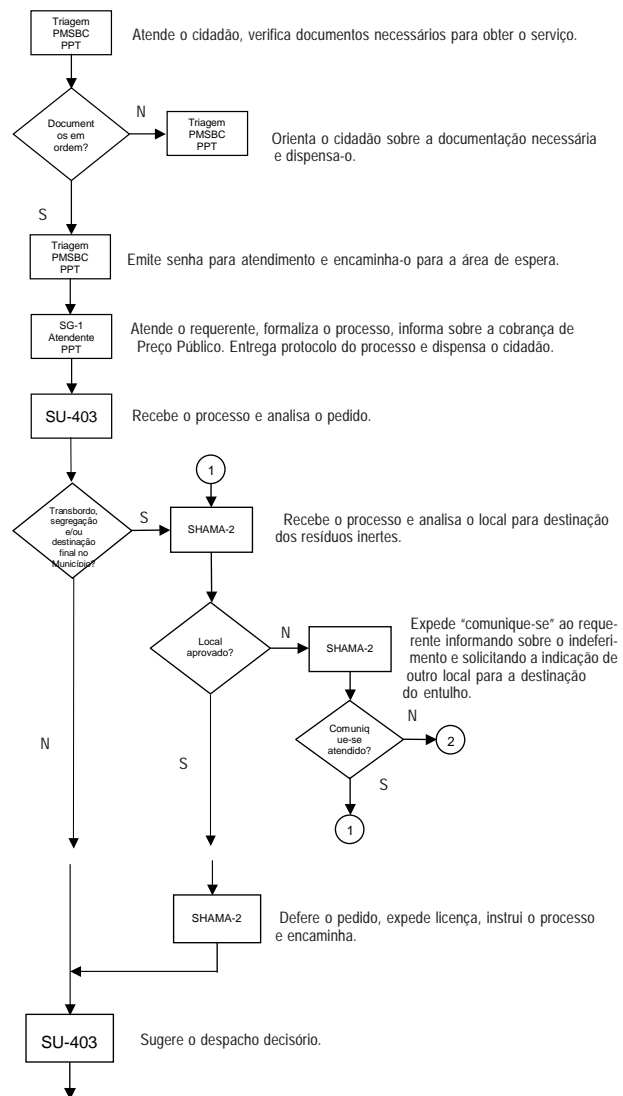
Triagem PMSBC PPT

Atende o cidadão, verifica documentos necessários para obter o serviço.

Document os em ordem?

N

Triagem PMSBC PPT

Orienta o cidadão sobre a documentação necessária e dispensa-o.

S

Triagem PMSBC PPT

Emite senha para atendimento e encaminha-o para a área de espera.

SG-1 Atendente PPT

Atende o requerente, formaliza o processo, informa sobre a cobrança de Preço Público. Entrega protocolo do processo e dispensa o cidadão.

SU-403

Recebe o processo e analisa o pedido.

1

Transbordo, segregação e/ou destinação final no Município?

S

SHAMA-2

Recebe o processo e analisa o local para destinação dos resíduos inertes.

Local aprovado?

N

SHAMA-2

Expede "comunique-se" ao requerente informando sobre o indeferimento e solicitando a indicação de outro local para a destinação do entulho.

Comunique-se atendido?

N

2

S

1

N

S

SHAMA-2

Defere o pedido, expede licença, instrui o processo e encaminha.

SU-403

Sugere o despacho decisório.